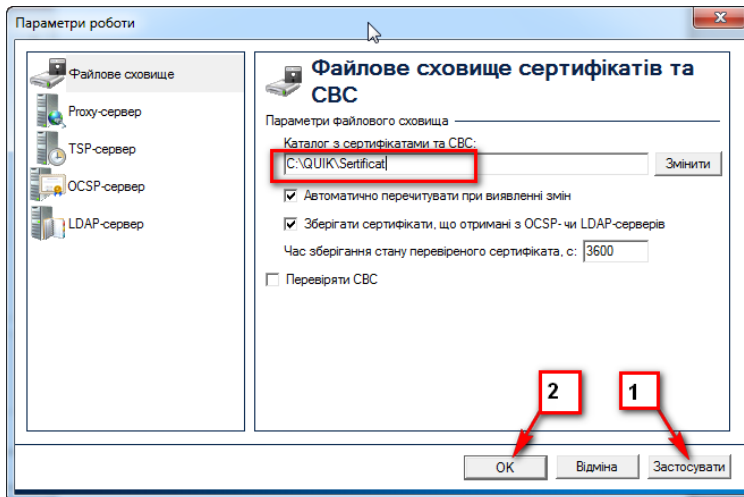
Параметри роботи

Файлове сховище
Proxy-сервер
TSP-сервер
OCSP-сервер
LDAP-сервер

Файлове сховище сертифікатів та СВС

Параметри файлового сховища

Каталог з сертифікатами та СВС:

C:\QUIK\Sertificat

Змінити

Автоматично перечитувати при виявленні змін

Зберігати сертифікати, що отримані з OCSP- чи LDAP-серверів

Час зберігання стану перевіреного сертифіката, с: 3600

Перевіряти СВС

2

1

OK

Відміна

Застосувати